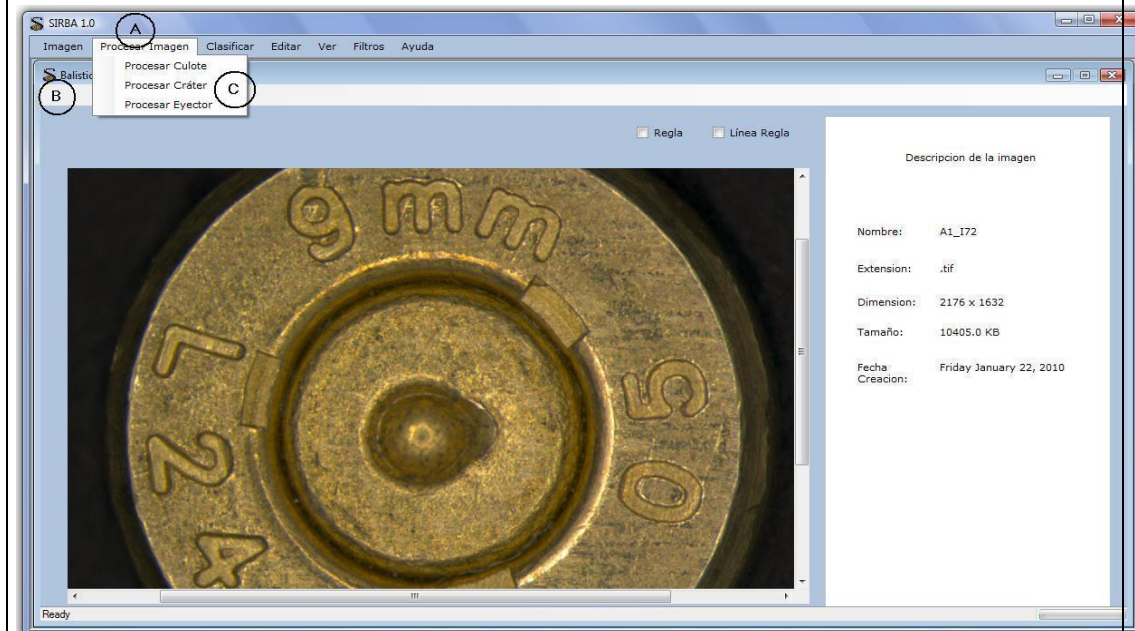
SIRBA 1.0
A
Imagen Procesar Imagen Clasificar Editar Ver Filtros Ayuda
Procesar Culote
Procesar Cráter
Procesar Eyector
C
Balistic
B

Regla Línea Regla

9mm
L 2 4
5 0

Descripcion de la imagen

Nombre: A1_I72
Extension: .tif
Dimension: 2176 x 1632
Tamaño: 10405.0 KB
Fecha Creacion: Friday January 22, 2010

Ready